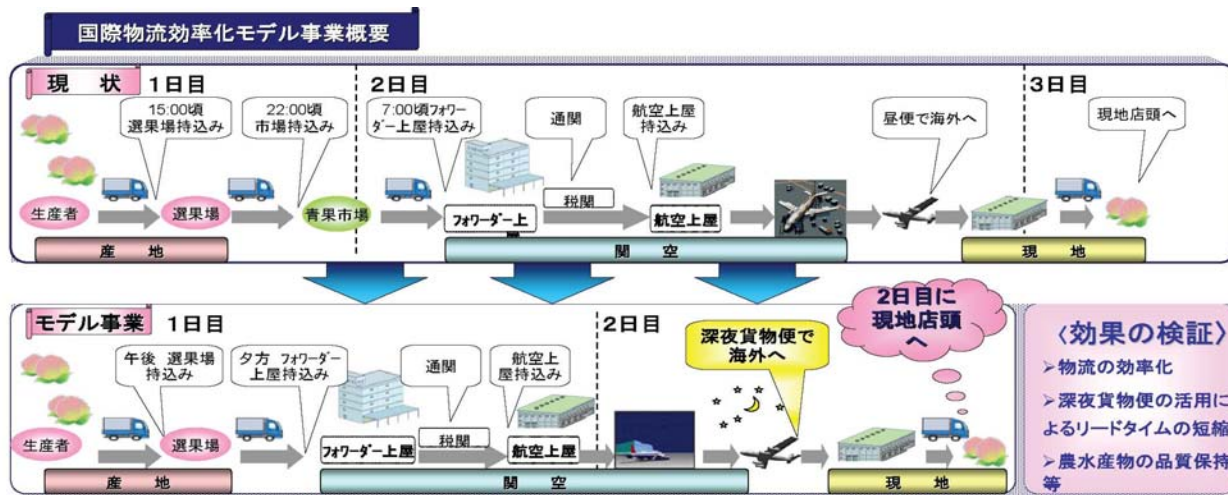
国際物流効率化モデル事業概要

現　状　1日目

15:00頃 選果場持込み

22:00頃 市場持込み

2日目

7:00頃フォワーダー上屋持込み

通関

航空上屋持込み

昼便で海外へ

3日目

現地店頭へ

生産者

選果場

青果市場

フォワーダー上

税関

航空上屋

産　地

関　空

現　地

モデル事業　1日目

午後 選果場持込み

夕方 フォワーダー上屋持込み

通関

航空上屋持込み

2日目

深夜貨物便で海外へ

2日目に現地店頭へ

生産者

選果場

フォワーダー上屋

税関

航空上屋

産　地

関　空

現　地

〈効果の検証〉

➢物流の効率化

➢深夜貨物便の活用によるリードタイムの短縮

➢農水産物の品質保持等